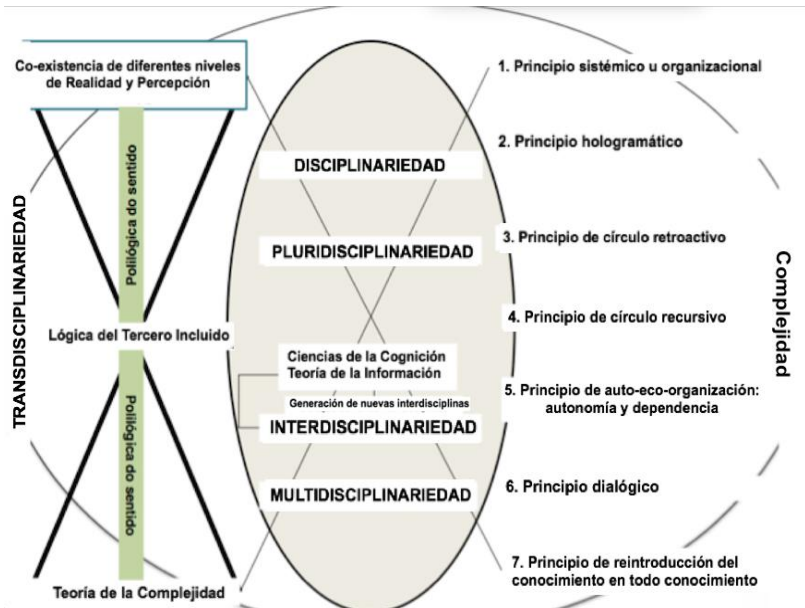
TRANSDISCIPLINARIEDAD

Co-existencia de diferentes niveles de Realidad y Percepción

Polilógica do sentido

Lógica del Tercero Incluido

Polilógica do sentido

Teoría de la Complejidad

DISCIPLINARIEDAD

PLURIDISCIPLINARIEDAD

Ciencias de la Cognición
Teoría de la Información

Generación de nuevas interdisciplinas

INTERDISCIPLINARIEDAD

MULTIDISCIPLINARIEDAD

1. Principio sistémico u organizacional

2. Principio hologramático

3. Principio de círculo retroactivo

4. Principio de círculo recursivo

5. Principio de auto-eco-organización: autonomía y dependencia

6. Principio dialógico

7. Principio de reintroducción del conocimiento en todo conocimiento

Complejidad